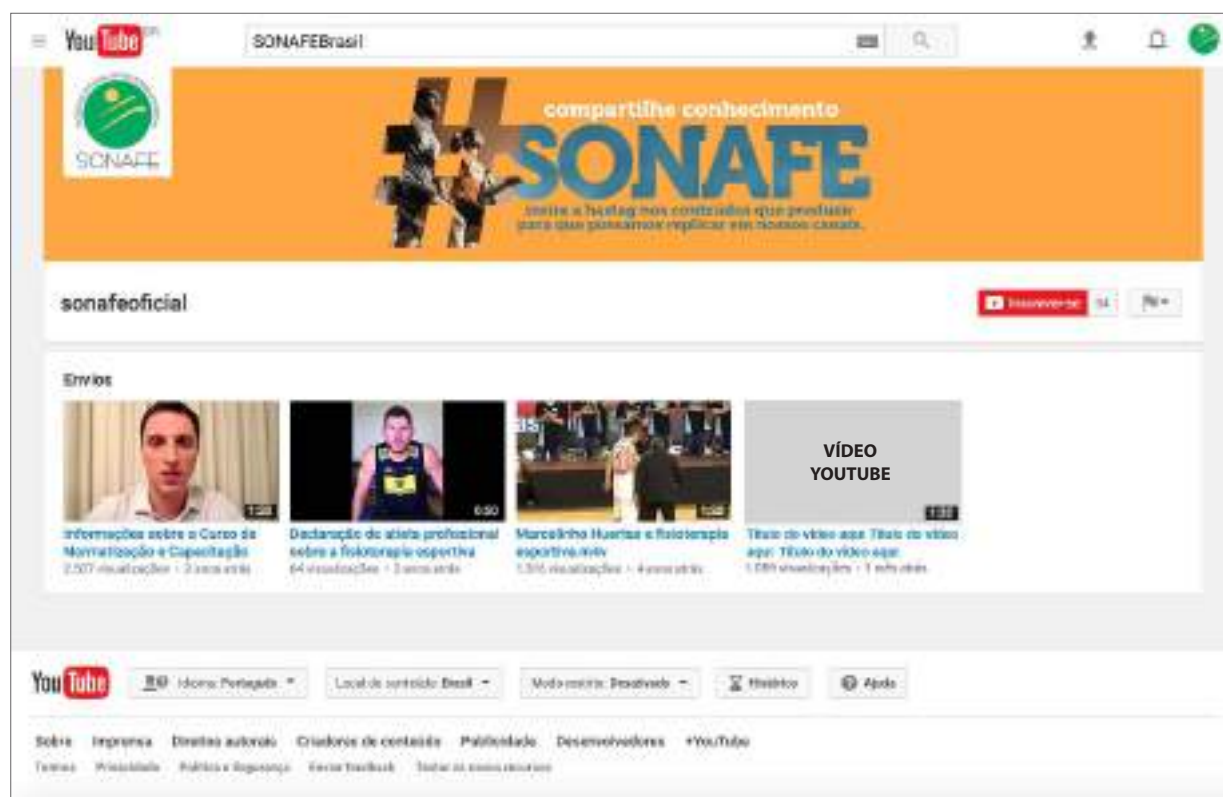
YouTube BR

SONAFEBrasil

SONAFE

compartilhe conhecimento

#SONAFE

Insira a hastag nos conteúdos que produzir para que possamos replicar em nossos canais.

sonafeoficial

Inscrever-se 14

Envios

1:33

Informações sobre o Curso de Normatização e Capacitação

2.507 visualizações · 3 anos atrás

0:50

Declaração do atleta profissional sobre a fisioterapia esportiva

64 visualizações · 3 anos atrás

1:02

Marcelinho Huertas e fisioterapia esportiva.m4v

1.316 visualizações · 4 anos atrás

VÍDEO YOUTUBE

1:33

Título do vídeo aqui Título do vídeo aqui Título do vídeo aqui

1.089 visualizações · 1 ano atrás

YouTube

Idioma: Português

Local de conteúdo: Brasil

Modo restrito: Desativado

Histórico

Ajuda

Sobre Imprensa Direitos autorais Criadores de conteúdo Publicidade Desenvolvedores +YouTube

Termos Privacidade Política e Segurança Enviar feedback Testar os novos recursos